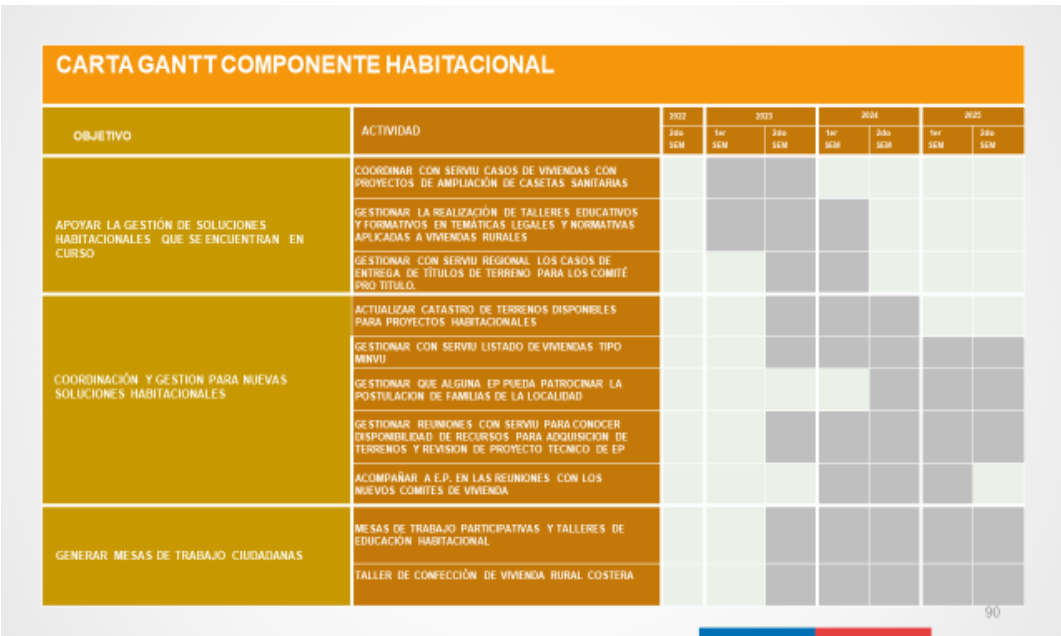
CARTA GANTT COMPONENTE HABITACIONAL

| OBJETIVO | ACTIVIDAD | 2022 2do SEM | 2023 1er SEM | 2023 2do SEM | 2024 1er SEM | 2024 2do SEM | 2025 1er SEM | 2025 2do SEM |
|---|---|---|---|---|---|---|---|---|
| APOYAR LA GESTIÓN DE SOLUCIONES HABITACIONALES QUE SE ENCUENTRAN EN CURSO | COORDINAR CON SERVIU CASOS DE VIVIENDAS CON PROYECTOS DE AMPLIACIÓN DE CASETAS SANITARIAS | | | | | | | |
| | GESTIONAR LA REALIZACIÓN DE TALLERES EDUCATIVOS Y FORMATIVOS EN TEMÁTICAS LEGALES Y NORMATIVAS APLICADAS A VIVIENDAS RURALES | | | | | | | |
| | GESTIONAR CON SERVIU REGIONAL LOS CASOS DE ENTREGA DE TÍTULOS DE TERRENO PARA LOS COMITÉ PRO TITULO. | | | | | | | |
| COORDINACIÓN Y GESTION PARA NUEVAS SOLUCIONES HABITACIONALES | ACTUALIZAR CATASTRO DE TERRENOS DISPONIBLES PARA PROYECTOS HABITACIONALES | | | | | | | |
| | GESTIONAR CON SERVIU LISTADO DE VIVIENDAS TIPO MINVU | | | | | | | |
| | GESTIONAR QUE ALGUNA EP PUEDA PATROCINAR LA POSTULACION DE FAMILIAS DE LA LOCALIDAD | | | | | | | |
| | GESTIONAR REUNIONES CON SERVIU PARA CONOCER DISPONIBILIDAD DE RECURSOS PARA ADQUISICION DE TERRENOS Y REVISION DE PROYECTO TECNICO DE EP | | | | | | | |
| | ACOMPAÑAR A E.P. EN LAS REUNIONES CON LOS NUEVOS COMITES DE VIVIENDA | | | | | | | |
| GENERAR MESAS DE TRABAJO CIUDADANAS | MESAS DE TRABAJO PARTICIPATIVAS Y TALLERES DE EDUCACIÓN HABITACIONAL | | | | | | | |
| | TALLER DE CONFECCIÓN DE VIVIENDA RURAL COSTERA | | | | | | | |

90